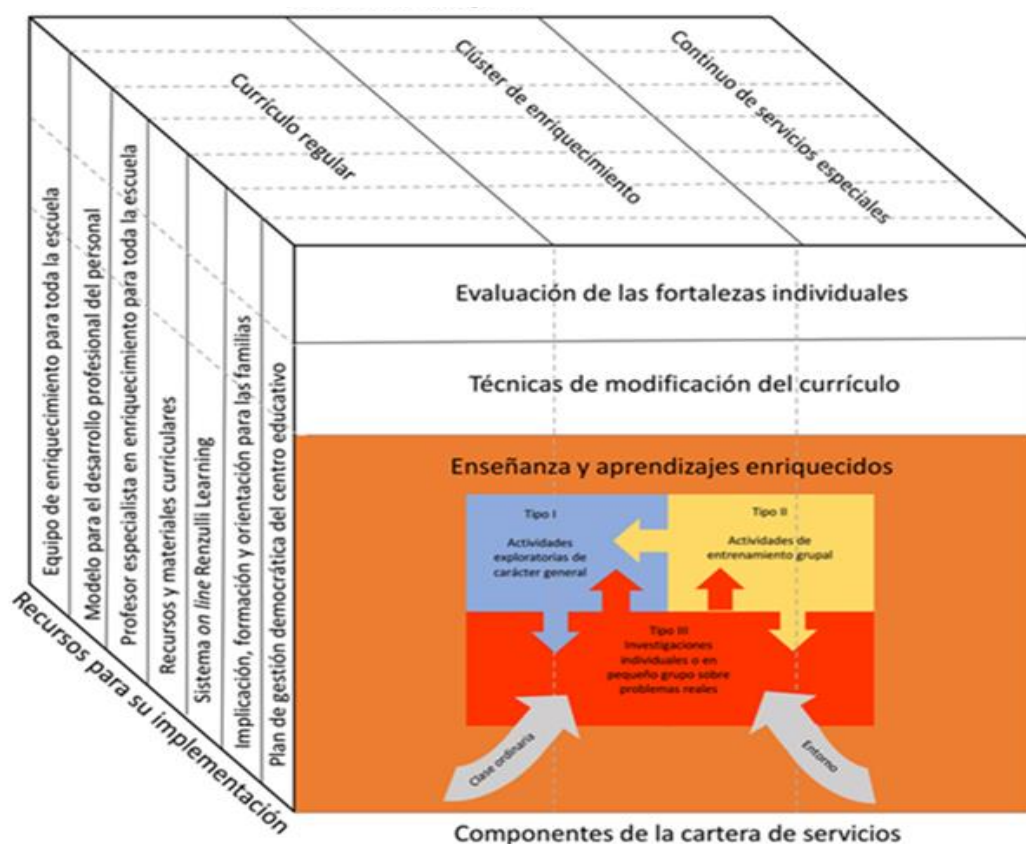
Currículo regular

Clúster de enriquecimiento

Continuo de servicios especiales

Equipo de enriquecimiento para toda la escuela

Modelo para el desarrollo profesional del personal

Profesor especialista en enriquecimiento para toda la escuela

Recursos y materiales curriculares

Sistema *on line* Renzulli Learning

Implicación, formación y orientación para las familias

Plan de gestión democrática del centro educativo

Evaluación de las fortalezas individuales

Técnicas de modificación del currículo

Enseñanza y aprendizajes enriquecidos

Tipo I
Actividades exploratorias de carácter general

Tipo II
Actividades de entrenamiento grupal

Tipo III
Investigaciones individuales o en pequeño grupo sobre problemas reales

Clase ordinaria

Entorno

Recursos para su implementación

Componentes de la cartera de servicios